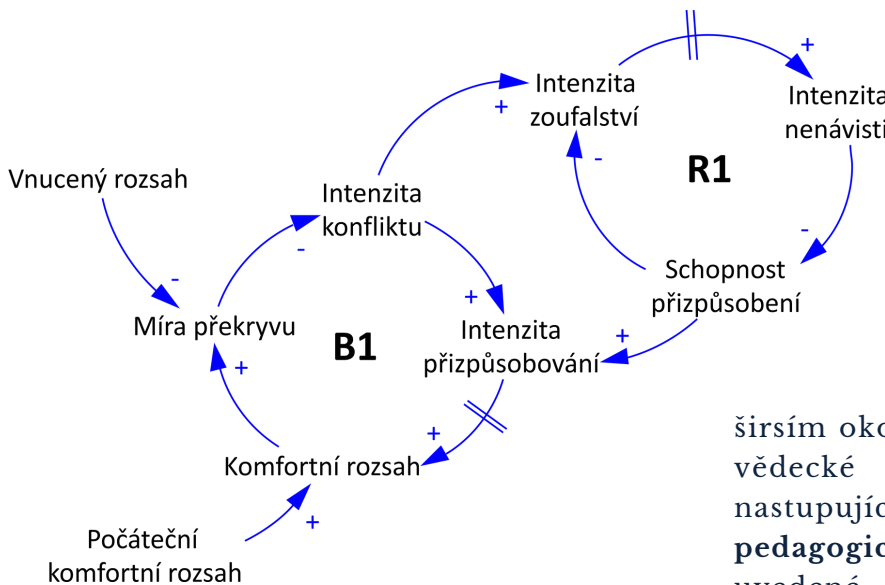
Intenzita zoufalství

+

Intenzita nenávisti

+

R1

-

-

Vnucený rozsah

Intenzita konfliktu

+

-

Schopnost přizpůsobení

-

+

Míra překryvu

B1

Intenzita přizpůsobování

+

+

+

Komfortní rozsah

+

Počáteční komfortní rozsah

širsím oko
vědecké
nastupujíc
pedagogic
uvedené